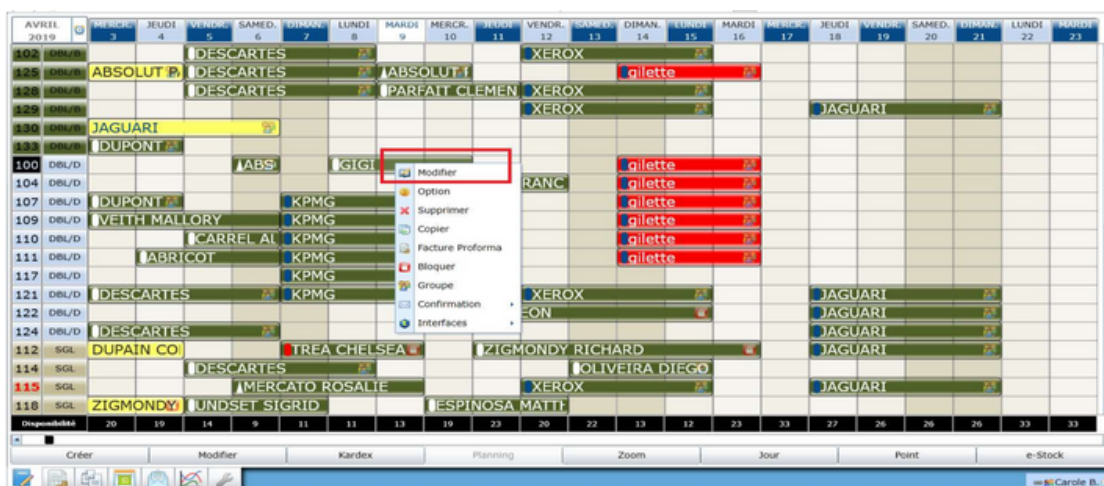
| AVRIL 2019 | | MERCR. 3 | JEUDI 4 | VENDR. 5 | SAMED. 6 | DIMAN. 7 | LUNDI 8 | MARDI 9 | MERCR. 10 | JEUDI 11 | VENDR. 12 | SAMED. 13 | DIMAN. 14 | LUNDI 15 | MARDI 16 | MERCR. 17 | JEUDI 18 | VENDR. 19 | SAMED. 20 | DIMAN. 21 | LUNDI 22 | MARDI 23 |
|---|---|---|---|---|---|---|---|---|---|---|---|---|---|---|---|---|---|---|---|---|---|---|
| 102 | DBL/B | | | DESCARTES | | | | | | | XEROX | | | | | | | | | | | |
| 125 | DBL/B | ABSOLUT P | | DESCARTES | | | | ABSOLUT I | | | | | gilette | | | | | | | | | |
| 128 | DBL/B | | | DESCARTES | | | | PARFAIT CLEMEN | | | XEROX | | | | | | | | | | | |
| 129 | DBL/B | | | | | | | | | | XEROX | | | | | | JAGUARI | | | | | |
| 130 | DBL/B | JAGUARI | | | | | | | | | | | | | | | | | | | | |
| 133 | DBL/B | DUPONT | | | | | | | | | | | | | | | | | | | | |
| 100 | DBL/D | | | | ABS | | GIGI | | | | | | gilette | | | | | | | | | |
| 104 | DBL/D | | | | | | | | | | RANC | | gilette | | | | | | | | | |
| 107 | DBL/D | DUPONT | | | | KPMG | | | | | | | gilette | | | | | | | | | |
| 109 | DBL/D | VEITH MALLORY | | | | KPMG | | | | | | | gilette | | | | | | | | | |
| 110 | DBL/D | | | CARREL AL | | KPMG | | | | | | | gilette | | | | | | | | | |
| 111 | DBL/D | | ABRICOT | | | KPMG | | | | | | | gilette | | | | | | | | | |
| 117 | DBL/D | | | | | KPMG | | | | | | | | | | | | | | | | |
| 121 | DBL/D | DESCARTES | | | | KPMG | | | | | XEROX | | | | | | JAGUARI | | | | | |
| 122 | DBL/D | | | | | | | | | | EON | | | | | | JAGUARI | | | | | |
| 124 | DBL/D | DESCARTES | | | | | | | | | | | | | | | JAGUARI | | | | | |
| 112 | SGL | DUPAIN CO | | | | TREA CHELSEA | | | | ZIGMONDY RICHARD | | | | | | | JAGUARI | | | | | |
| 114 | SGL | | | DESCARTES | | | | | | | | OLIVEIRA DIEGO | | | | | | | | | | |
| 115 | SGL | | | | MERCATO ROSALIE | | | | | | XEROX | | | | | | JAGUARI | | | | | |
| 118 | SGL | ZIGMONDY | | UNDSET SIGRID | | | | | ESPINOSA MATT | | | | | | | | | | | | | |
| Disponibilité | | 20 | 19 | 14 | 9 | 11 | 11 | 13 | 19 | 23 | 20 | 22 | 13 | 12 | 23 | 33 | 27 | 26 | 26 | 26 | 33 | 33 |

Modifier
Option
Supprimer
Copier
Facture Proforma
Bloquer
Groupe
Confirmation
Interfaces

Créer | Modifier | Kardex | Planning | Zoom | Jour | Point | e-Stock

Carole B.